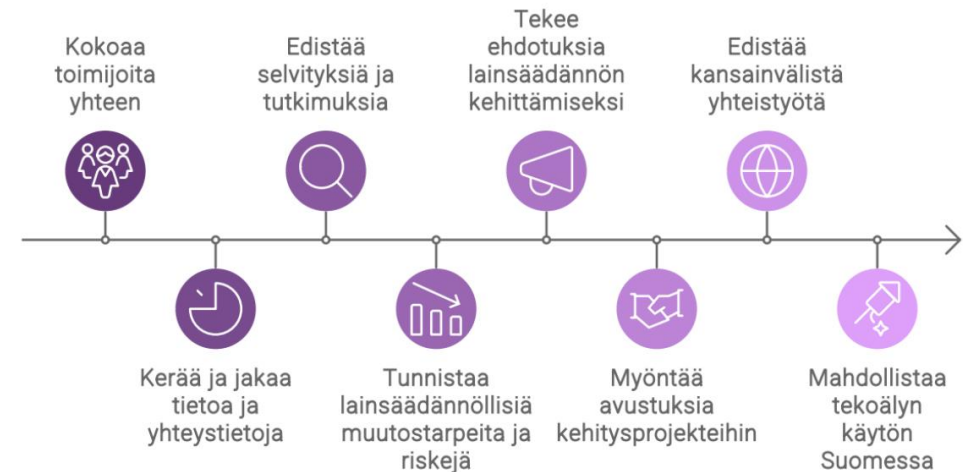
Kokoaa toimijoita yhteen

Edistää selvityksiä ja tutkimuksia

Tekee ehdotuksia lainsäädännön kehittämiseksi

Edistää kansainvälistä yhteistyötä

Kerää ja jakaa tietoa ja yhteystietoja

Tunnistaa lainsäädännöllisiä muutostarpeita ja riskejä

Myöntää avustuksia kehitysprojekteihin

Mahdollistaa tekoälyn käytön Suomessa